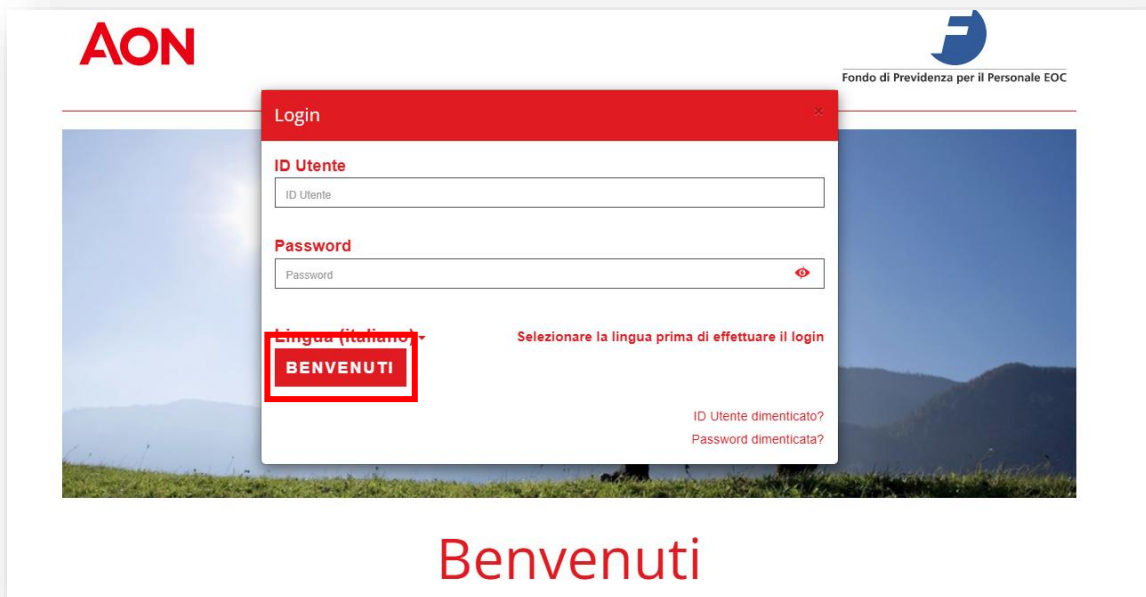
AON

Fondo di Previdenza per il Personale EOC

Login

×

ID Utente

ID Utente

Password

Password

Lingua (italiano)

Selezionare la lingua prima di effettuare il login

BENVENUTI

ID Utente dimenticato?

Password dimenticata?

Benvenuti